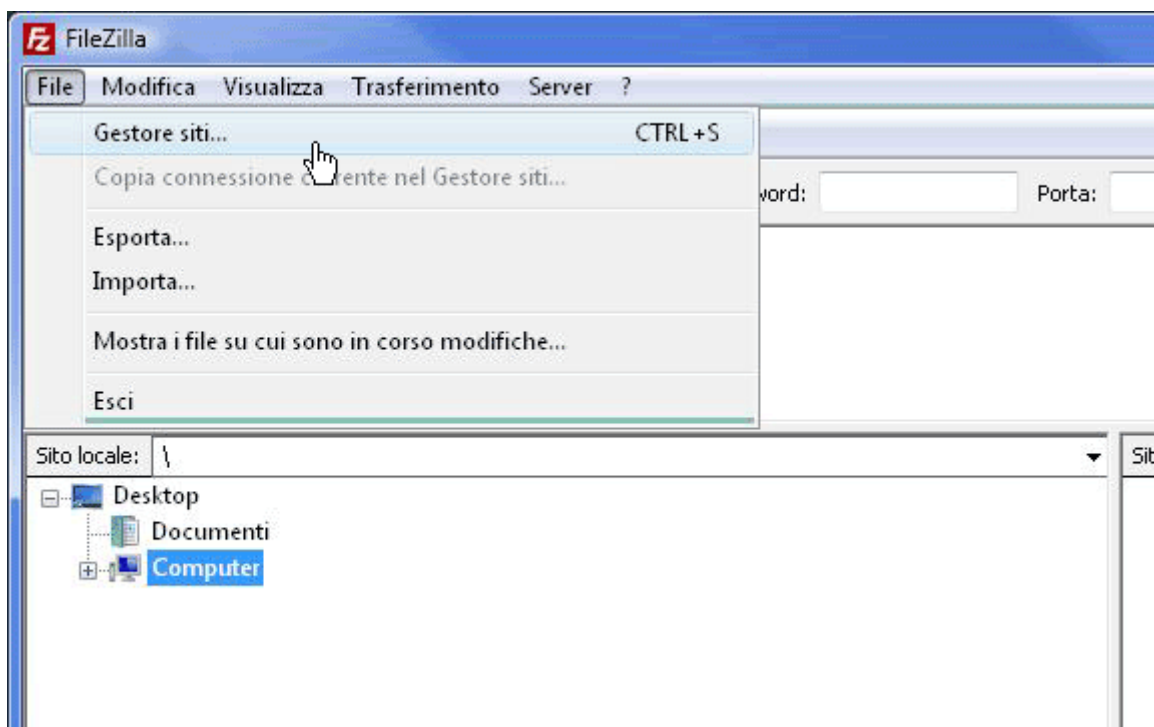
FileZilla

File Modifica Visualizza Trasferimento Server ?

Gestore siti... CTRL+S

Copia connessione c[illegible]rente nel Gestore siti...

Esporta...

Importa...

Mostra i file su cui sono in corso modifiche...

Esci

word:

Porta:

Sito locale: \

Sit

Desktop

Documenti

Computer